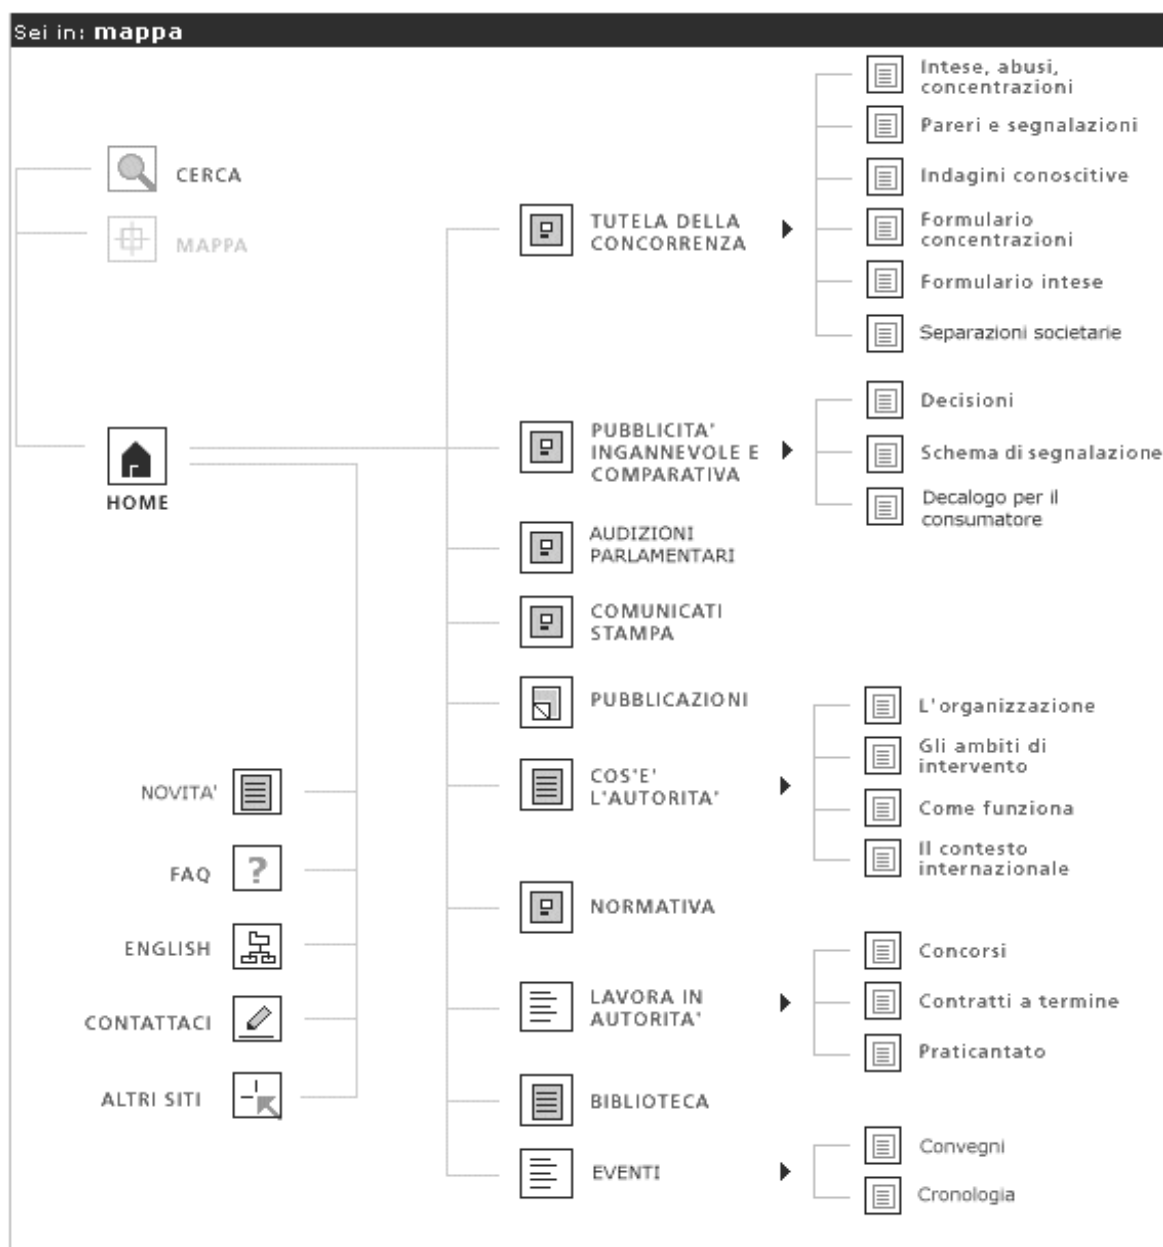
Sei in: mappa

CERCA

MAPPA

HOME

NOVITA'

FAQ

ENGLISH

CONTATTACI

ALTRI SITI

TUTELA DELLA CONCORRENZA

Intese, abusi, concentrazioni

Pareri e segnalazioni

Indagini conoscitive

Formulario concentrazioni

Formulario intese

Separazioni societarie

PUBBLICITA' INGANNEVOLE E COMPARATIVA

Decisioni

Schema di segnalazione

Decalogo per il consumatore

AUDIZIONI PARLAMENTARI

COMUNICATI STAMPA

PUBBLICAZIONI

COS'E' L'AUTORITA'

L'organizzazione

Gli ambiti di intervento

Come funziona

Il contesto internazionale

NORMATIVA

LAVORA IN AUTORITA'

Concorsi

Contratti a termine

Praticantato

BIBLIOTECA

EVENTI

Convegni

Cronologia